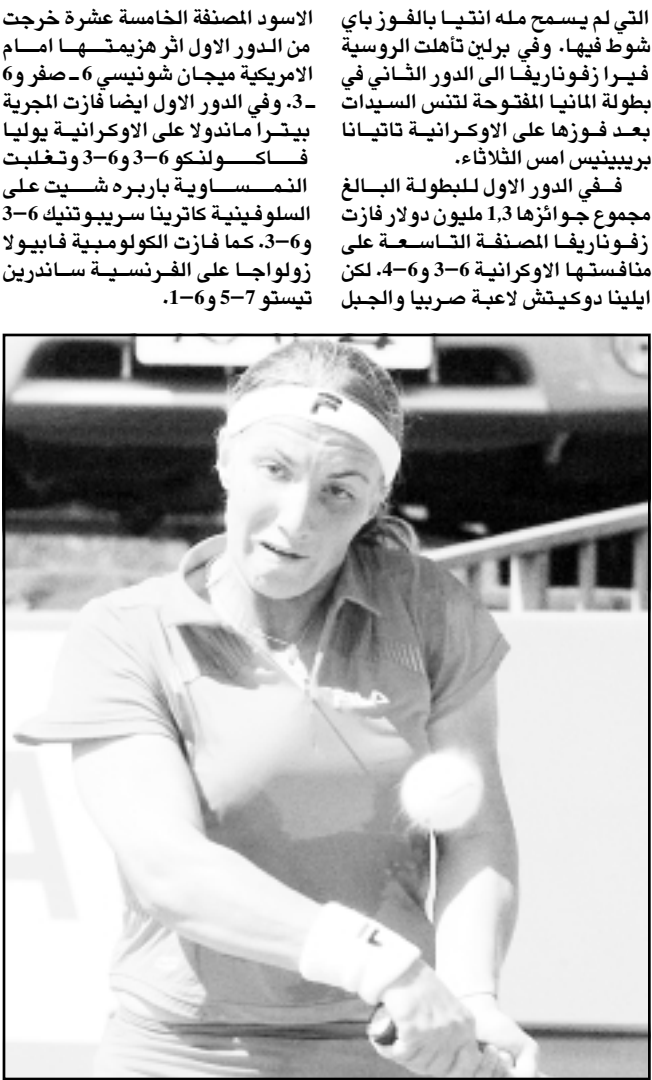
التي لم يسمح مله انتيا بالفوز باي شوط فيها. وفي برلين تأهلت الروسية فيرا زفوناريفا الى الدور الثاني في بطولة المانيا المفتوحة لتنس السيدات بعد فوزها على الاوكرانية تاتيانا بريبينيس امس الثلاثاء.

فـفي الدور الاول للبطولة البالغ مجموع جوائزها 1,3 مليون دولار فازت زفوناريفا المصنفة التاسعة على منافستها الاوكرانية 6-3 و6-4. لكن ايلينا دوكيتش لاعبة صربيا والجبل الاسود المصنفة الخامسة عشرة خرجت من الدور الاول اثر هزيمتها امام الامريكية ميجان شونيسي 6 ـ صفر و6 ـ3. وفي الدور الاول ايضا فازت المجرية بيترا ماندولا على الاوكرانية يوليا فاكولنكو 6-3 و6-3 وتغلبت النمساوية باربره شيت على السلوفينية كاترينا سريبوتنيك 6-3 و6-3. كما فازت الكولومبية فابيولا زولواجا على الفرنسية ساندرين تيستو 7-5 و6-1.

FILA
FILA